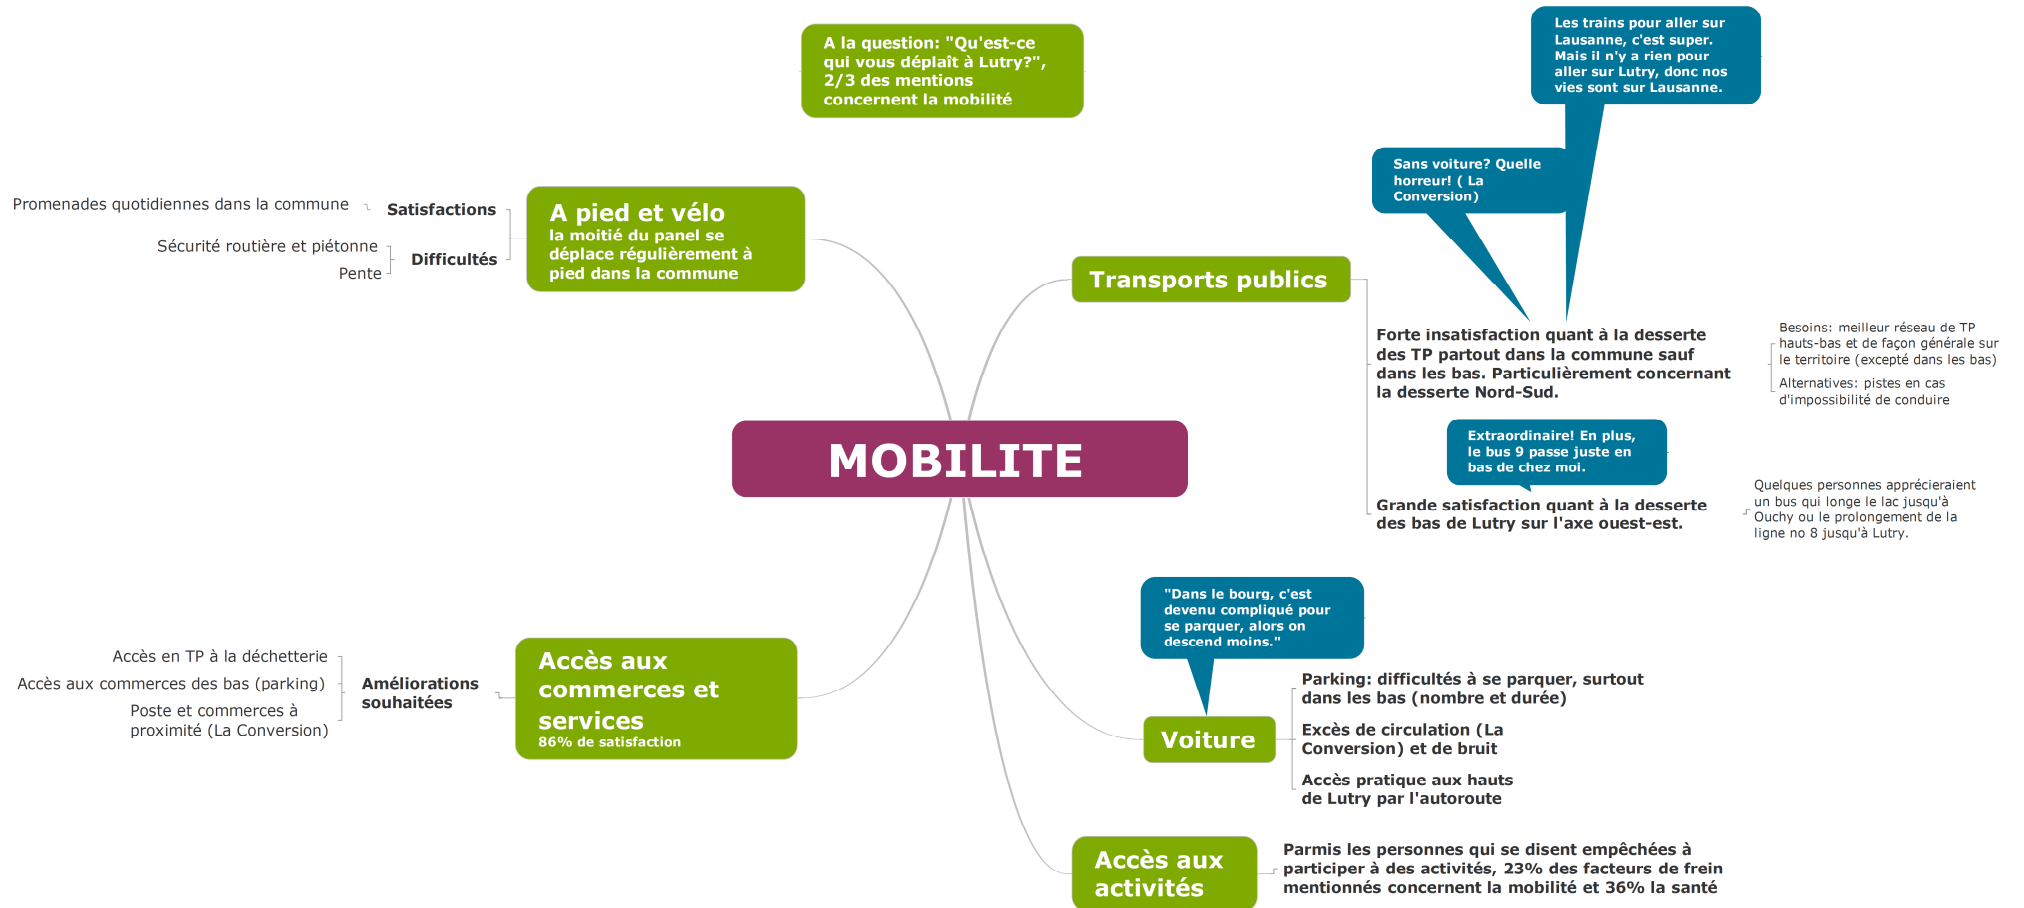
A la question: "Qu'est-ce qui vous déplaît à Lutry?", 2/3 des mentions concernent la mobilité

Les trains pour aller sur Lausanne, c'est super. Mais il n'y a rien pour aller sur Lutry, donc nos vies sont sur Lausanne.

Sans voiture? Quelle horreur! ( La Conversion)

MOBILITE

A pied et vélo
la moitié du panel se déplace régulièrement à pied dans la commune

Satisfactions
Promenades quotidiennes dans la commune

Difficultés
Sécurité routière et piétonne
Pente

Transports publics

Forte insatisfaction quant à la desserte des TP partout dans la commune sauf dans les bas. Particulièrement concernant la desserte Nord-Sud.

Besoins: meilleur réseau de TP hauts-bas et de façon générale sur le territoire (excepté dans les bas)

Alternatives: pistes en cas d'impossibilité de conduire

Extraordinaire! En plus, le bus 9 passe juste en bas de chez moi.

Grande satisfaction quant à la desserte des bas de Lutry sur l'axe ouest-est.

Quelques personnes apprécieraient un bus qui longe le lac jusqu'à Ouchy ou le prolongement de la ligne no 8 jusqu'à Lutry.

Accès aux commerces et services
86% de satisfaction

Améliorations souhaitées
Accès en TP à la déchetterie
Accès aux commerces des bas (parking)
Poste et commerces à proximité (La Conversion)

"Dans le bourg, c'est devenu compliqué pour se parquer, alors on descend moins."

Voiture

Parking: difficultés à se parquer, surtout dans les bas (nombre et durée)

Excès de circulation (La Conversion) et de bruit

Accès pratique aux hauts de Lutry par l'autoroute

Accès aux activités

Parmis les personnes qui se disent empêchées à participer à des activités, 23% des facteurs de frein mentionnés concernent la mobilité et 36% la santé